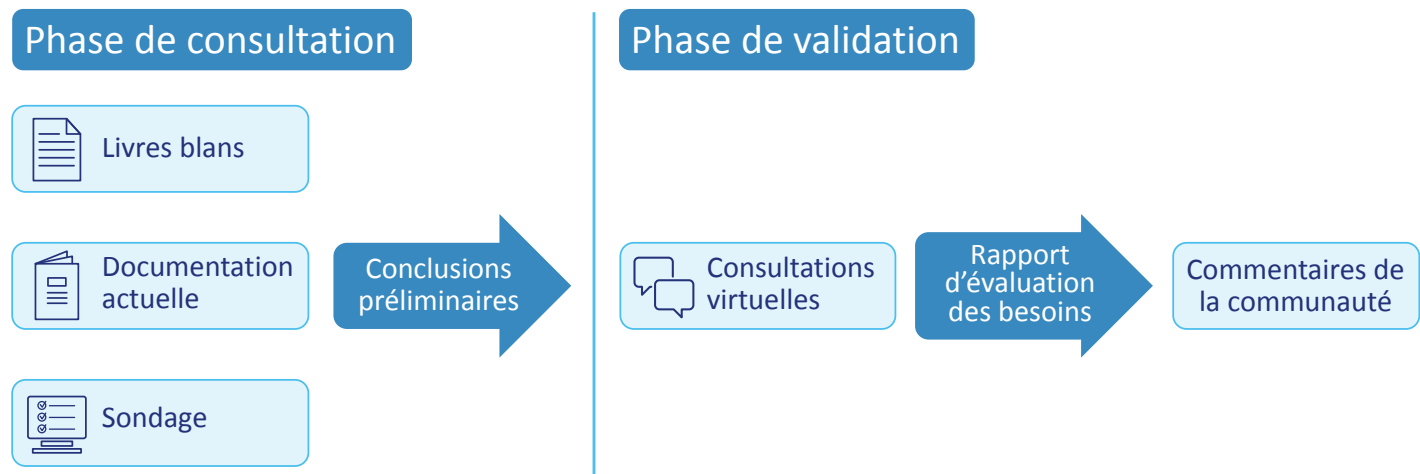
Phase de consultation

Livres blans

Documentation actuelle

Sondage

Conclusions préliminaires

Phase de validation

Consultations virtuelles

Rapport d'évaluation des besoins

Commentaires de la communauté